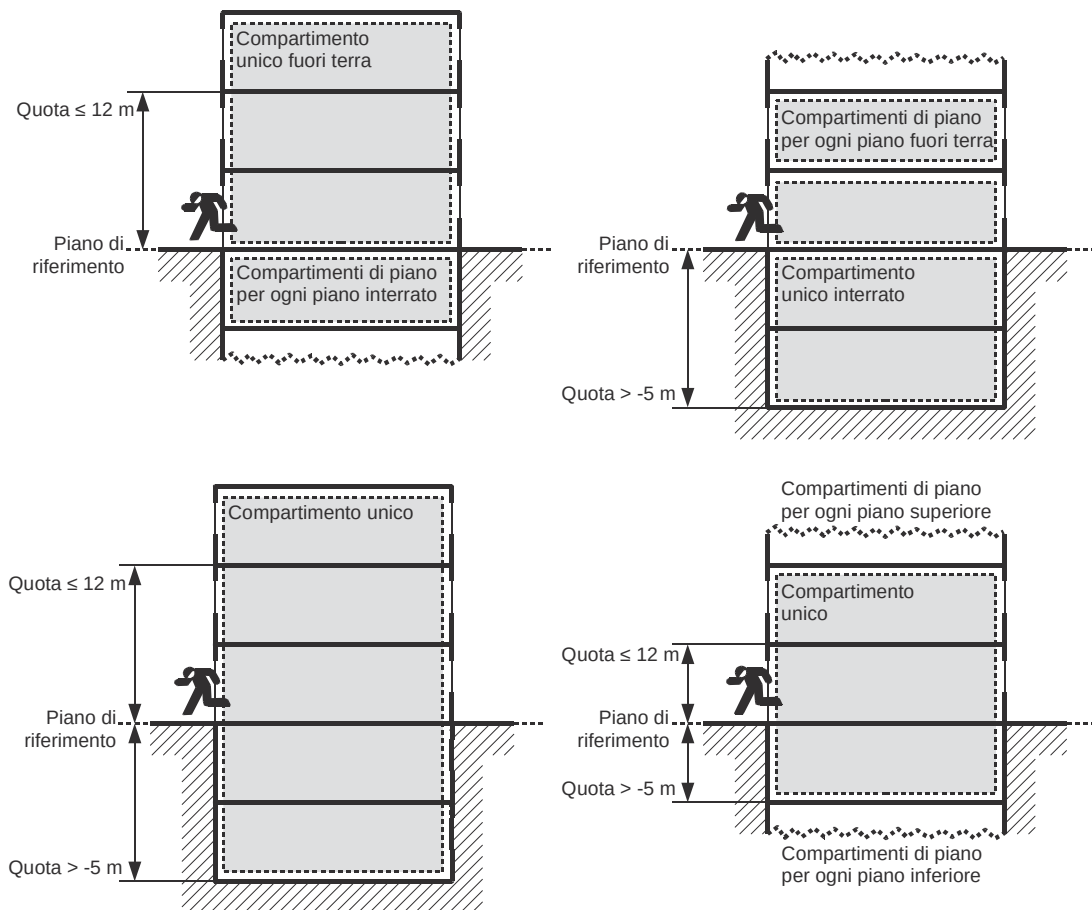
Compartimento unico fuori terra

Quota ≤ 12 m

Piano di riferimento

Compartimenti di piano per ogni piano interrato

Compartimenti di piano per ogni piano fuori terra

Piano di riferimento

Compartimento unico interrato

Quota > -5 m

Compartimento unico

Quota ≤ 12 m

Piano di riferimento

Quota > -5 m

Compartimenti di piano per ogni piano superiore

Compartimento unico

Quota ≤ 12 m

Piano di riferimento

Quota > -5 m

Compartimenti di piano per ogni piano inferiore